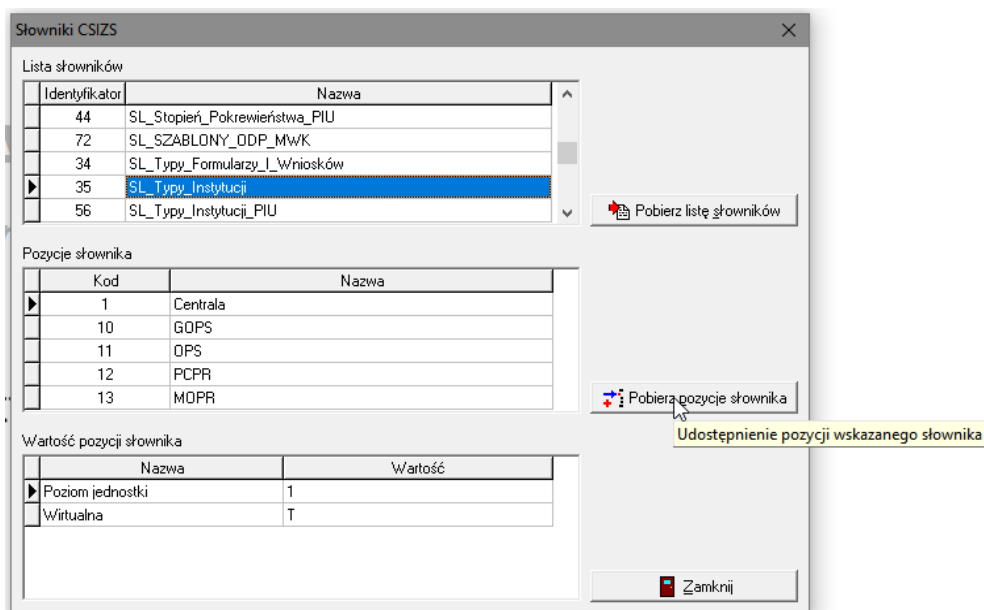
Słowniki CSIZS

Lista słowników

| Identyfikator | Nazwa |
|---|---|
| 44 | SL_Stopień_Pokrewieństwa_PIU |
| 72 | SL_SZABLONY_ODP_MWK |
| 34 | SL_Typy_Formularzy_I_Wniosków |
| 35 | SL_Typy_Instytucji |
| 56 | SL_Typy_Instytucji_PIU |

Pobierz listę słowników

Pozycje słownika

| Kod | Nazwa |
|---|---|
| 1 | Centrala |
| 10 | GOPS |
| 11 | OPS |
| 12 | PCPR |
| 13 | MOPR |

Pobierz pozycje słownika

Udostępnienie pozycji wskazanego słownika

Wartość pozycji słownika

| Nazwa | Wartość |
|---|---|
| Poziom jednostki | 1 |
| Wirtualna | T |

Zamknij